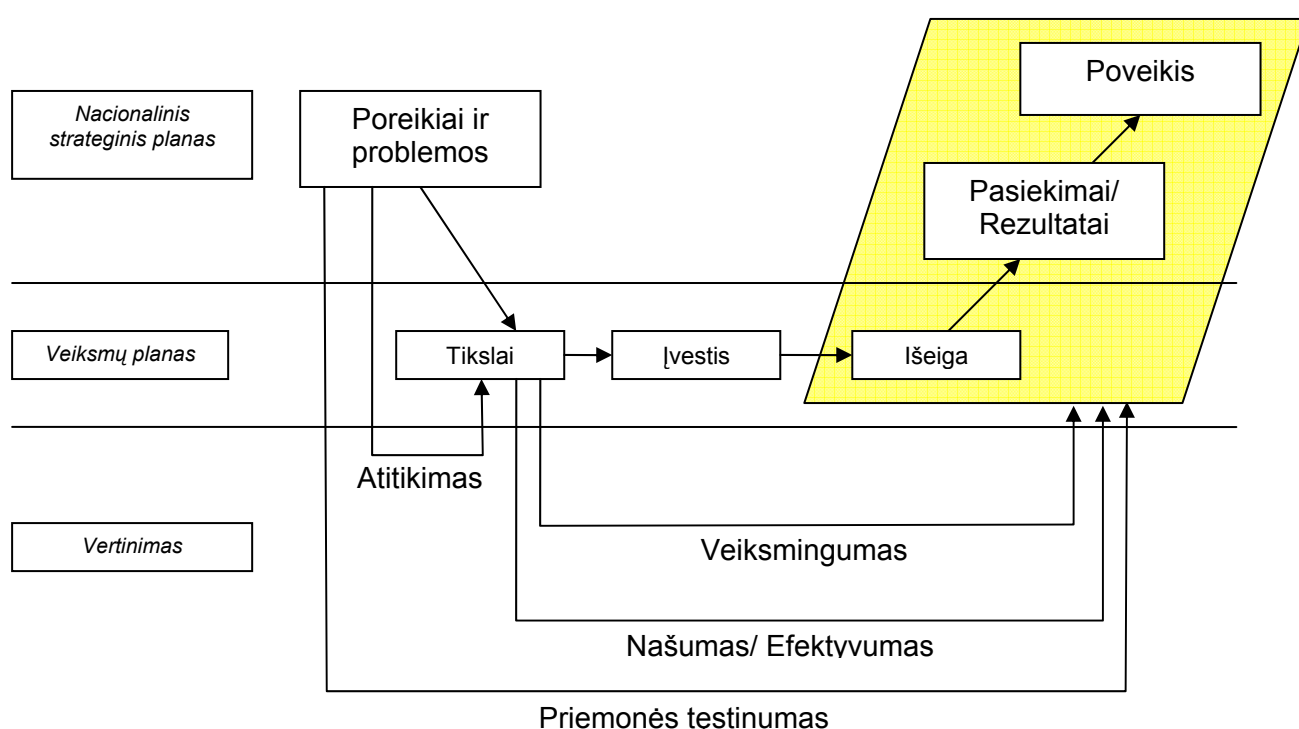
Nacionalinis strateginis planas

Poreikiai ir problemos

Poveikis

Pasiekimai/ Rezultatai

Veiksmų planas

Tikslai

Įvestis

Išeiga

Atitikimas

Vertinimas

Veiksmingumas

Našumas/ Efektyvumas

Priemonės testinumas